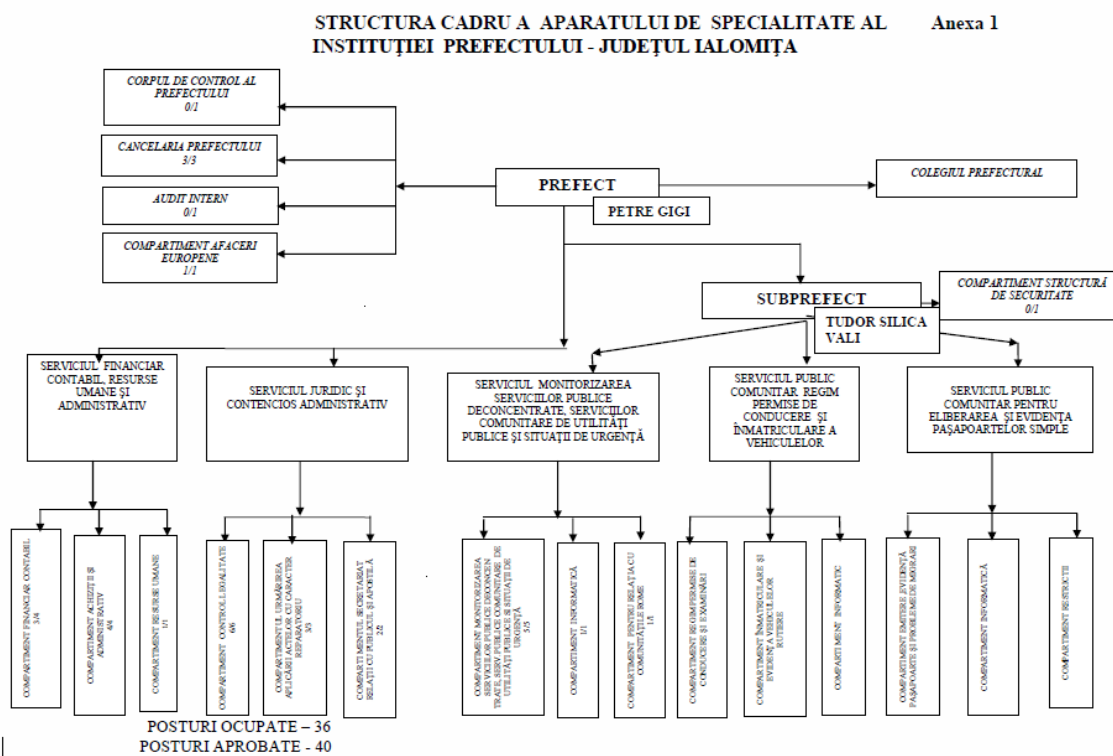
STRUCTURA CADRU A APARATULUI DE SPECIALITATE AL INSTITUȚIEI PREFECTULUI - JUDEȚUL IALOMIȚA

Anexa 1

CORPUL DE CONTROL AL PREFECTULUI
0/1

CANCELARIA PREFECTULUI
3/3

AUDIT INTERN
0/1

COMPARTIMENT AFACERI EUROPENE
1/1

PREFECT

PETRE GIGI

COLEGIUL PREFECTURAL

SUBPREFECT

TUDOR SILICA VALI

COMPARTIMENT STRUCTURĂ DE SECURITATE
0/1

SERVICIUL FINANCIAR CONTABIL, RESURSE UMANE ȘI ADMINISTRATIV

SERVICIUL JURIDIC ȘI CONTENCIOS ADMINISTRATIV

SERVICIUL MONITORIZAREA SERVICIILOR PUBLICE DECONCENTRATE, SERVICIILOR COMUNITARE DE UTILITĂȚI PUBLICE ȘI SITUAȚII DE URGENȚĂ

SERVICIUL PUBLIC COMUNITAR REGIM PERMISE DE CONDUCERE ȘI ÎNMATRICULARE A VEHICULELOR

SERVICIUL PUBLIC COMUNITAR PENTRU ELIBERAREA ȘI EVIDENȚA PAȘAPOARTELOR SIMPLE

COMPARTIMENT FINANCIAR CONTABIL
3/4

COMPARTIMENT ACHIZIȚII ȘI ADMINISTRATIV
4/4

COMPARTIMENT RESURSE UMANE
1/1

COMPARTIMENT CONTROL LEGALITATE
6/6

COMPARTIMENTUL URMĂRIREA APLICĂRII ACTELOR CU CARACTER REPARATORIU
3/3

COMPARTIMENTUL SECRETARIAT RELAȚII CU PUBLICUL ȘI APOSTILĂ
2/2

COMPARTIMENT MONITORIZAREA SERVICIILOR PUBLICE DECONCENTRATE, SERV. PUBLICE COMUNITARE DE UTILITĂȚI PUBLICE ȘI SITUAȚII DE URGENȚĂ
5/5

COMPARTIMENT INFORMATICĂ
1/1

COMPARTIMENT PENTRU RELAȚIA CU COMUNITĂȚILE ROME
1/1

COMPARTIMENT REGIM PERMISE DE CONDUCERE ȘI EXAMINĂRI

COMPARTIMENT ÎNMATRICULARE ȘI EVIDENȚA VEHICULELOR RUTIERE

COMPARTIMENT INFORMATIC

COMPARTIMENT EMITERE, EVIDENȚĂ PAȘAPOARTE ȘI PROBLEME DE MIGRARI

COMPARTIMENT INFORMATICĂ

COMPARTIMENT RESTRICȚII

POSTURI OCUPATE – 36
POSTURI APROBATE - 40